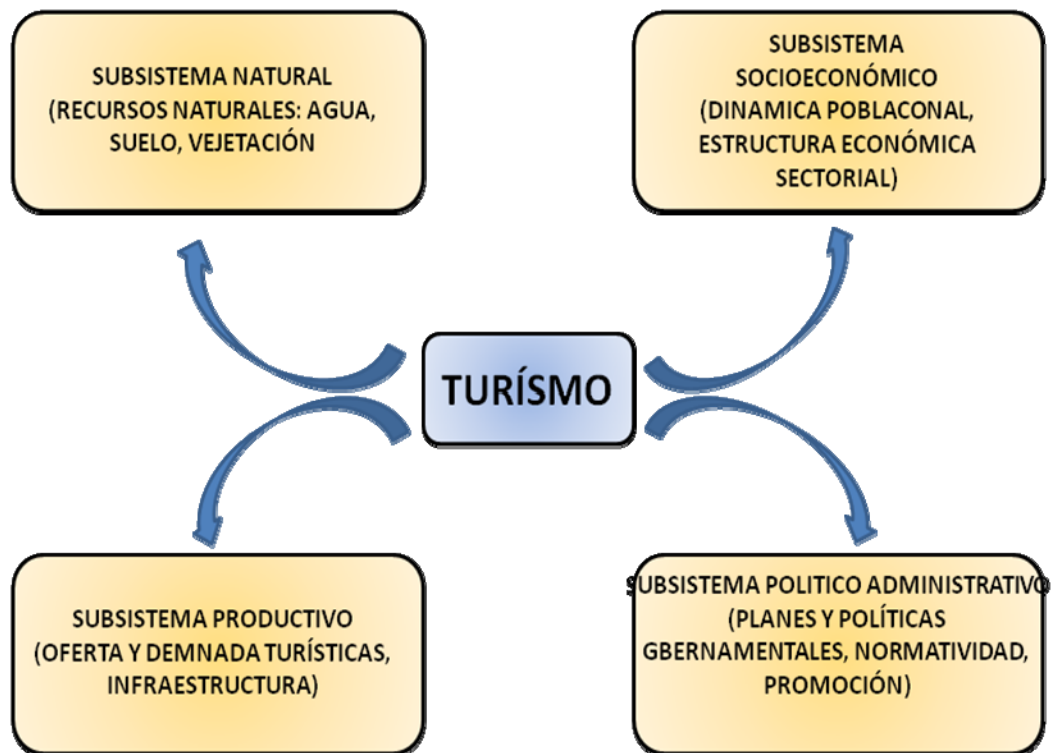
SUBSISTEMA NATURAL (RECURSOS NATURALES: AGUA, SUELO, VEJETACIÓN

SUBSISTEMA SOCIOECONÓMICO (DINAMICA POBLACONAL, ESTRUCTURA ECONÓMICA SECTORIAL)

TURÍSMO

SUBSISTEMA PRODUCTIVO (OFERTA Y DEMNADA TURÍSTICAS, INFRAESTRUCTURA)

SUBSISTEMA POLITICO ADMINISTRATIVO (PLANES Y POLÍTICAS GBERNAMENTALES, NORMATIVIDAD, PROMOCIÓN)